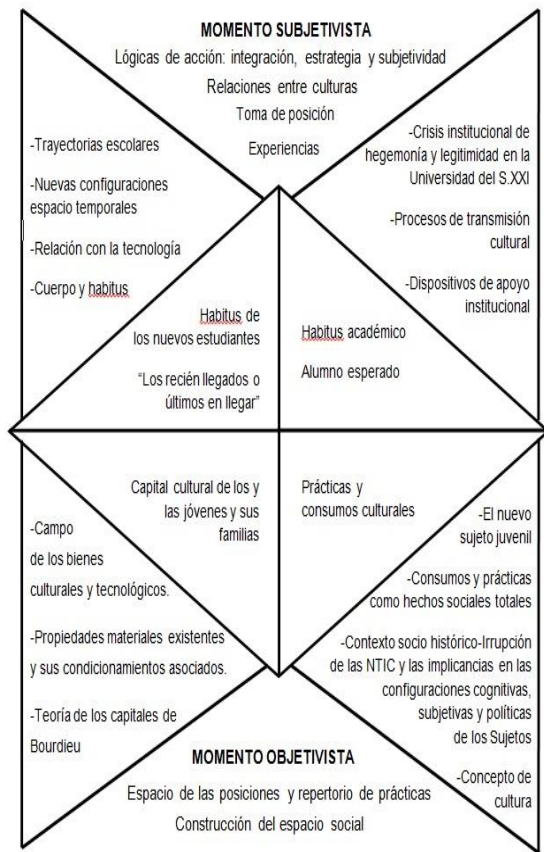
MOMENTO SUBJETIVISTA

Lógicas de acción: integración, estrategia y subjetividad

Relaciones entre culturas

Toma de posición

Experiencias

-Trayectorias escolares

-Nuevas configuraciones espacio temporales

-Relación con la tecnología

-Cuerpo y habitus

Habitus de los nuevos estudiantes

"Los recién llegados o últimos en llegar"

-Crisis institucional de hegemonía y legitimidad en la Universidad del S.XXI

-Procesos de transmisión cultural

-Dispositivos de apoyo institucional

Habitus académico

Alumno esperado

Capital cultural de los y las jóvenes y sus familias

-Campo de los bienes culturales y tecnológicos.

-Propiedades materiales existentes y sus condicionamientos asociados.

-Teoría de los capitales de Bourdieu

Prácticas y consumos culturales

-El nuevo sujeto juvenil

-Consumos y prácticas como hechos sociales totales

-Contexto socio histórico-Irrupción de las NTIC y las implicancias en las configuraciones cognitivas, subjetivas y políticas de los Sujetos

-Concepto de cultura

MOMENTO OBJETIVISTA

Espacio de las posiciones y repertorio de prácticas

Construcción del espacio social